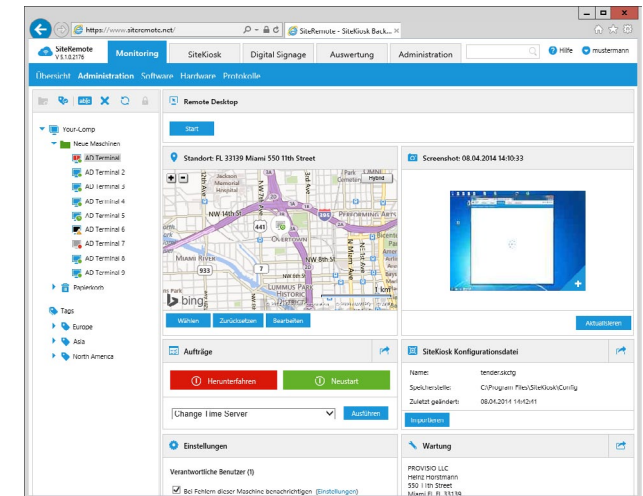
https://www.siteremote.net/
SiteRemote - SiteKiosk Back...
SiteRemote
V 5.1.0.2176
Monitoring
SiteKiosk
Digital Signage
Auswertung
Administration
Hilfe
mustermann
Übersicht Administration Software Hardware Protokolle
Your-Comp
Neue Maschinen
AD Terminal
AD Terminal 2
AD Terminal 3
AD Terminal 4
AD Terminal 5
AD Terminal 6
AD Terminal 7
AD Terminal 8
AD Terminal 9
Papierkorb
Tags
Europe
Asia
North America
Remote Desktop
Start
Standort: FL 33139 Miami 550 11th Street
Hybrid
NW 14th St
Overtown
Performing Arts
Miami River
Lummus Park Historic District
933
441
1 km
bing
Wählen
Zurücksetzen
Bearbeiten
Screenshot: 08.04.2014 14:10:33
Aktualisieren
Aufträge
Herunterfahren
Neustart
Change Time Server
Ausführen
SiteKiosk Konfigurationsdatei
Name: tender.skcfg
Speicherstelle: C:\Program Files\SiteKiosk\Config
Zuletzt geändert: 08.04.2014 14:42:41
Importieren
Einstellungen
Verantwortliche Benutzer (1)
Bei Fehlern dieser Maschine benachrichtigen (Einstellungen)
Wartung
PROVISIO LLC
Heinz Horstmann
550 11th Street
Miami FL 33139